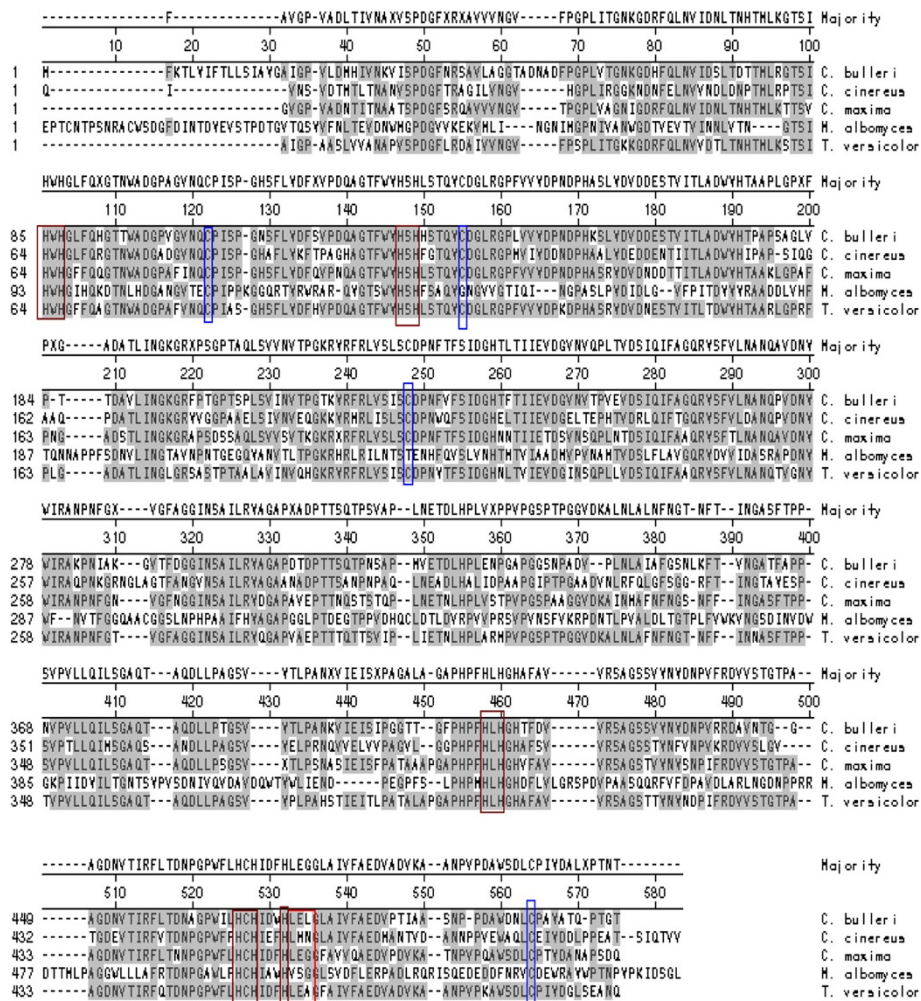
----------------F-----------------AVGP-VADLTIVNAXVSPDGFXRXAVVVNGV-----FPGPLITGNKGDRFQLNVIDNLTNHTHLKGTSI Majority

10 20 30 40 50 60 70 80 90 100

1 M---------------FKTLVIFTLLSIAYGAIGP-VLDHHIVNKVISPDGFNRSAVLAGGTADNADFPGPLVTGNKGDHFQLNVIDSLTDTTHLRGTSI C. bulleri
1 Q-------------I-----------------VNS-VDTHTLTNANVSPDGFTRAGILVNGV------HGPLIRGGKNDNFELNVVNDLDNPTHLRPTSI C. cinereus
1 --------------------------------GVGP-VADNTITNAATSPDGFSRQAVVVNGV-----TPGPLVAGNIGDRFQLNVIDNLTNHTHLKTTSV C. maxima
1 EPTCNTPSNRACWSDGFDINTDVEVSTPDTGVTQSVVFNLTEVDNWHGPDGVVKEKVMLI----NGNIMGPNIVANWGDTVEVTVINNLVTN----GTSI H. albomyces
1 -------------------------------AIGP-AASLVVANAPVSPDGFLRDAIVVNGV-----FPSPLITGKKGDRFQLNVVDTLTNHTHLKSTSI T. versicolor

HWHGLFQXGTNWADGPAGVNQCPISP-GHSFLYDFXVPDQAGTFWYHSHLSTQYCDGLRGPFVVYDPNDPHASLYDVDDESTVITLADWYHTAAPLGPXF Majority

110 120 130 140 150 160 170 180 190 200

85 HWHGLFQHGTTWADGPAGVGNQCPISP-GNSFLYDFSVPDQAGTFWYHSHSTQYCDGLRGPLVVYDPNDPHKSLYDVDDESTVITLADWVHTPAPSAGLV C. bulleri
64 HWHGLFQRGTNWADGADGVNQCPISP-GHAFLYKFTPAGHAGTFWYHSHFGTQYCDGLRGPMVIYDDNDPHAALYDEDDENTIITLADWYHIPAP-SIQG C. cinereus
63 HWHGFFQQGTNWADGPAFINQCPISP-GHSFLYDFQVPNQAGTFWYHSHLSTQYCDGLRGPFVVYDPNDPHASRYDVDNDDTTITLADWVHTAAKLGPAF C. maxima
93 HWHGIHQKDTNLHDGANGVTECPIPPKGGQRTYRWRAR-QYGTSWYHSHFSAQYGNGVVGTIQI---NGPASLPYDIDLG--VFPITDYYYRAADDLVHF H. albomyces
64 HWHGFFQAGTNWADGPAFVNQCPIAS-GHSFLYDFHVPDQAGTFWYHSHLSTQYCDGLRGPFVVYDPKDPHASRYDVDNESTVITLTDWYHTAARLGPRF T. versicolor

PXG-----ADATLINGKGRXPSGPTAQLSVVNVTPGKRYRFRLVSLSCDPNFTFSIDGHTLTIIEVDGVNVQPLTVDSIQIFAGQRYSFVLNANQAVDNY Majority

210 220 230 240 250 260 270 280 290 300

184 P-T-----TDAVLINGKGRFPTGPTSPLSVINVTPGTKYRFRLVSISCDPNFVFSIDGHTFTIIEVDGVNVTPVEVDSIQIFAGQRYSFVLNANQPVDNY C. bulleri
162 AAQ-----PDATLINGKGRYVGGPAAELSIVNVEQGKKYRMRLISLSCDPNWQFSIDGHELTIIEVDGELTEPHTVDRLQIFTGQRYSFVLDANQPVDNY C. cinereus
163 PNG-----ADSTLINGKGRAPSDSSAQLSVVSVTKGKRXRFRLVSLSCDPNFTFSIDGHNNTIIETDSVNSQPLNTDSIQIFAAQRYSFTLNANQAVDNY C. maxima
187 TQNNAPPFSDNVLINGTAVNPNTGEGQYAVVTLTPGKRHRLRILNTSTENHFQVSLVNHTMTVIAADMVPVNAMTVDSLFLAVGQRYDVVIDASRAPDNY H. albomyces
163 PLG-----ADATLINGLGRSASTPTAALAVINVQHGKRYRFRLVSISCDPNYTFSIDGHNLTVIEVDGINSQPLLVDSIQIFAAQRYSFVLNANQTVGNY T. versicolor

WIRANPNFGX----VGFAGGINSAILRYAGAPXADPTTSQTPSVAP--LNETDLHPLVXPPVPGSPTPGGVDKALNLALNFNGT-NFT--INGASFTPP- Majority

310 320 330 340 350 360 370 380 390 400

278 WIRAKPNIAK---GVTFDGGINSAILRYAGAPDTDPTTSQTPNSAP--HVETDLHPLENPGAPGGSNPADV--PLNLAIAFGSNLKFT--VNGATFAPP- C. bulleri
257 WIRAQPNKGRNGLAGTFANGVNSAILRYAGAANADPTTSANPNPAQ--LNEADLHALIDPAAPGIPTPGAADVNLRFQLGFSGG-RFT--INGTAYESP- C. cinereus
258 WIRANPNFGN----VGFNGGINSAILRYDGAPAVEPTTNQSTSTQP--LNETNLHPLVSTPVPGSPAAGGVDKAINMAFNFNGS-NFF--INGASFTPP- C. maxima
287 WF--NVTFGGQAACGGSLNPHPAAIFHYAGAPGGLPTDEGTPPVDHQCLDTLDVRPVVPRSVPVSKFVKRPDNTLPVALDLTGTPLFVWKVNGSDINVDW H. albomyces
258 WIRANPNFGT----VGFAGGINSAILRYQGAPVAEPTTTQTTSVIP--LIETNLHPLARMPVPGSPTPGGVDKALNLAFNFNGT-NFF--INNASFTPP- T. versicolor

SVPVLLQILSGAQT---AQDLLPAGSV----VTLPANXVIEISXPAGALA-GAPHPFHLHGHAFAV------VRSAGSSVYNVDNPVFRDVVSTGTPA-- Majority

410 420 430 440 450 460 470 480 490 500

368 NVPVLLQILSGAQT---AQDLLPTGSV----YTLPANKVIEISIPGGTT--GFPHPFHLHGHTFDV------VRSAGSSVYNYDNPVRRDAVNTG--G-- C. bulleri
351 SVPTLLQIMSGAQS---ANDLLPAGSV----YELPRNQVVELVVPAGVL--GGPHPFHLHGHAFSV------VRSAGSSTYNFVNPVKRDVVSLGV---- C. cinereus
348 SVPVLLQILSGAQT---AQDLLPSGSV----XTLPSNASIEISFPATAAAPGAPHPFHLHGHVFAV------VRSAGSTVYNYSNPIFRDVVSTGTPA-- C. maxima
385 GKPIIDYILTGNTSYPVSDNIVQVDAVDQWTYWLIEND------PEGPFS--LPHPMHLHGHDFLVLGRSPDVPAASQQRFVFDPAVDLARLNGDNPPRR H. albomyces
348 TVPVLLQILSGAQT---AQDLLPSGSV----YPLPAHSTIEITLPATALAPGAPHPFHLHGHAFAV------VRSAGSTTYNYNDPIFRDVVSTGTPA-- T. versicolor

------AGDNVTIRFLTDNPGPWFLHCHIDFHLEGGLAIVFAEDVADVKA--ANPVPDAWSDLCPIYDALXPTNT-------- Majority

510 520 530 540 550 560 570 580

449 ------AGDNVTIRFLTDNAGPWILHCHIDWHLELGLAIVFAEDVPTIAA--SNP-PDAWDNLCPAYATQ-PTGT C. bulleri
432 ------TGDEVTIRFVTDNPGPWFFHCHIEFHLMNGLAIVFAEDMANTVD--ANNPPVEWAQLCEIYDDLPPEAT--SIQTVV C. cinereus
423 ------AGDNVTIRFLTNNPGPWFLHCHIDFHLEGGFAVVQAEDVPDVKA--TNPVPQAWSDLCPTYDANAPSDQ C. maxima
477 DTTHLPAGGWLLLAFRTDNPGAWLFHCHIAWHVSGGLSVDFLERPADLRQRISQEDEDDFNRVCDEWRAYWPTNPYPKIDSGL H. albomyces
433 ------AGDNVTIRFQTDNPGPWFLHCHIDFHLEAGFAIVFAEDVADVKA--ANPVPKAWSDLCPIYDGLSEAQ T. versicolor